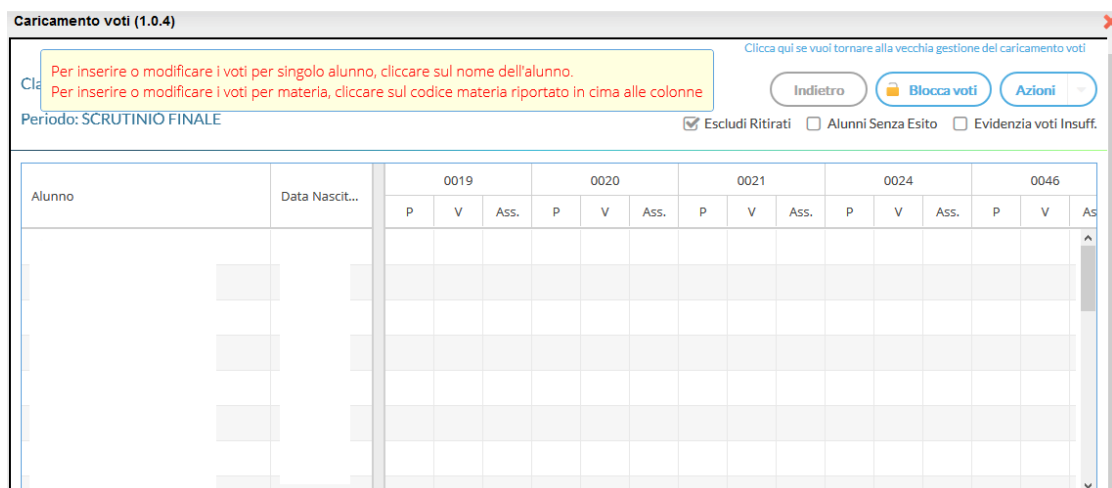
Caricamento voti (1.0.4)

Clicca qui se vuoi tornare alla vecchia gestione del caricamento voti

Cla

Per inserire o modificare i voti per singolo alunno, cliccare sul nome dell'alunno.
Per inserire o modificare i voti per materia, cliccare sul codice materia riportato in cima alle colonne

Indietro | Blocca voti | Azioni

Periodo: SCRUTINIO FINALE

Escludi Ritirati | Alunni Senza Esito | Evidenzia voti Insuff.

| Alunno | Data Nascit... | 0019 P | 0019 V | 0019 Ass. | 0020 P | 0020 V | 0020 Ass. | 0021 P | 0021 V | 0021 Ass. | 0024 P | 0024 V | 0024 Ass. | 0046 P | 0046 V | 0046 As |
|---|---|---|---|---|---|---|---|---|---|---|---|---|---|---|---|---|